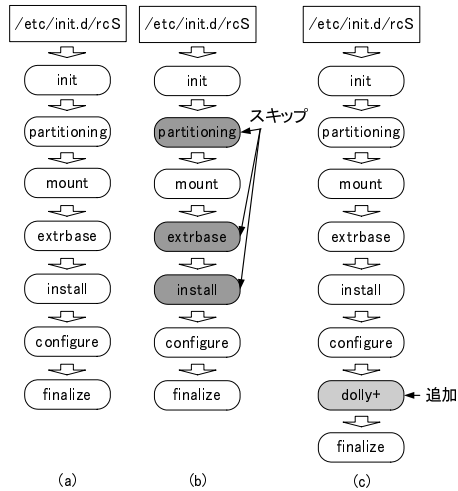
/etc/init.d/rcS

init

partitioning

mount

extrbase

install

configure

finalize

(a)

/etc/init.d/rcS

init

partitioning

mount

extrbase

install

configure

finalize

スキップ

(b)

/etc/init.d/rcS

init

partitioning

mount

extrbase

install

configure

dolly+

追加

finalize

(c)